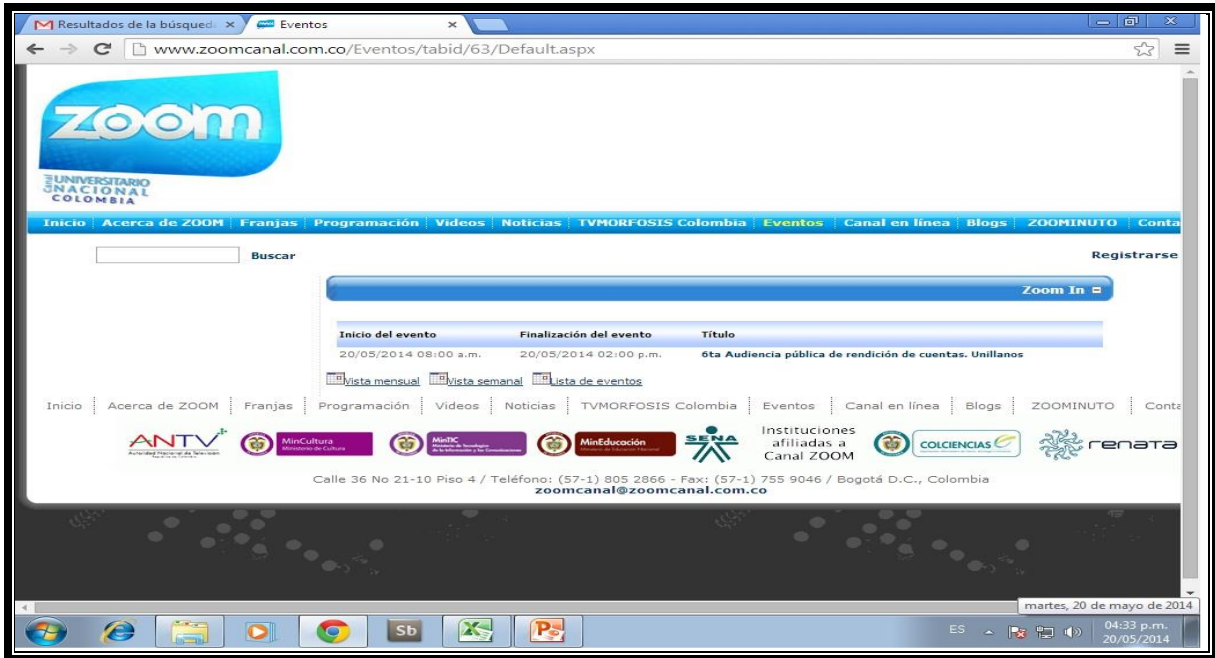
Resultados de la búsqued ×
Eventos ×

www.zoomcanal.com.co/Eventos/tabid/63/Default.aspx

ZOOM
Canal UNIVERSITARIO NACIONAL COLOMBIA

Inicio | Acerca de ZOOM | Franjas | Programación | Videos | Noticias | TVMORFOSIS Colombia | Eventos | Canal en línea | Blogs | ZOOMINUTO | Conta

Buscar

Registrarse

Zoom In

| Inicio del evento | Finalización del evento | Título |
|---|---|---|
| 20/05/2014 08:00 a.m. | 20/05/2014 02:00 p.m. | 6ta Audiencia pública de rendición de cuentas. Unillanos |

Vista mensual Vista semanal Lista de eventos

Inicio | Acerca de ZOOM | Franjas | Programación | Videos | Noticias | TVMORFOSIS Colombia | Eventos | Canal en línea | Blogs | ZOOMINUTO | Conta

ANTV Autoridad Nacional de Televisión
MinCultura Ministerio de Cultura
MinTIC Ministerio de Tecnologías de la Información y las Comunicaciones
MinEducación Ministerio de Educación Nacional
SENA
Instituciones afiliadas a Canal ZOOM
COLCIENCIAS
renata

Calle 36 No 21-10 Piso 4 / Teléfono: (57-1) 805 2866 - Fax: (57-1) 755 9046 / Bogotá D.C., Colombia
zoomcanal@zoomcanal.com.co

martes, 20 de mayo de 2014

Sb

ES
04:33 p.m.
20/05/2014